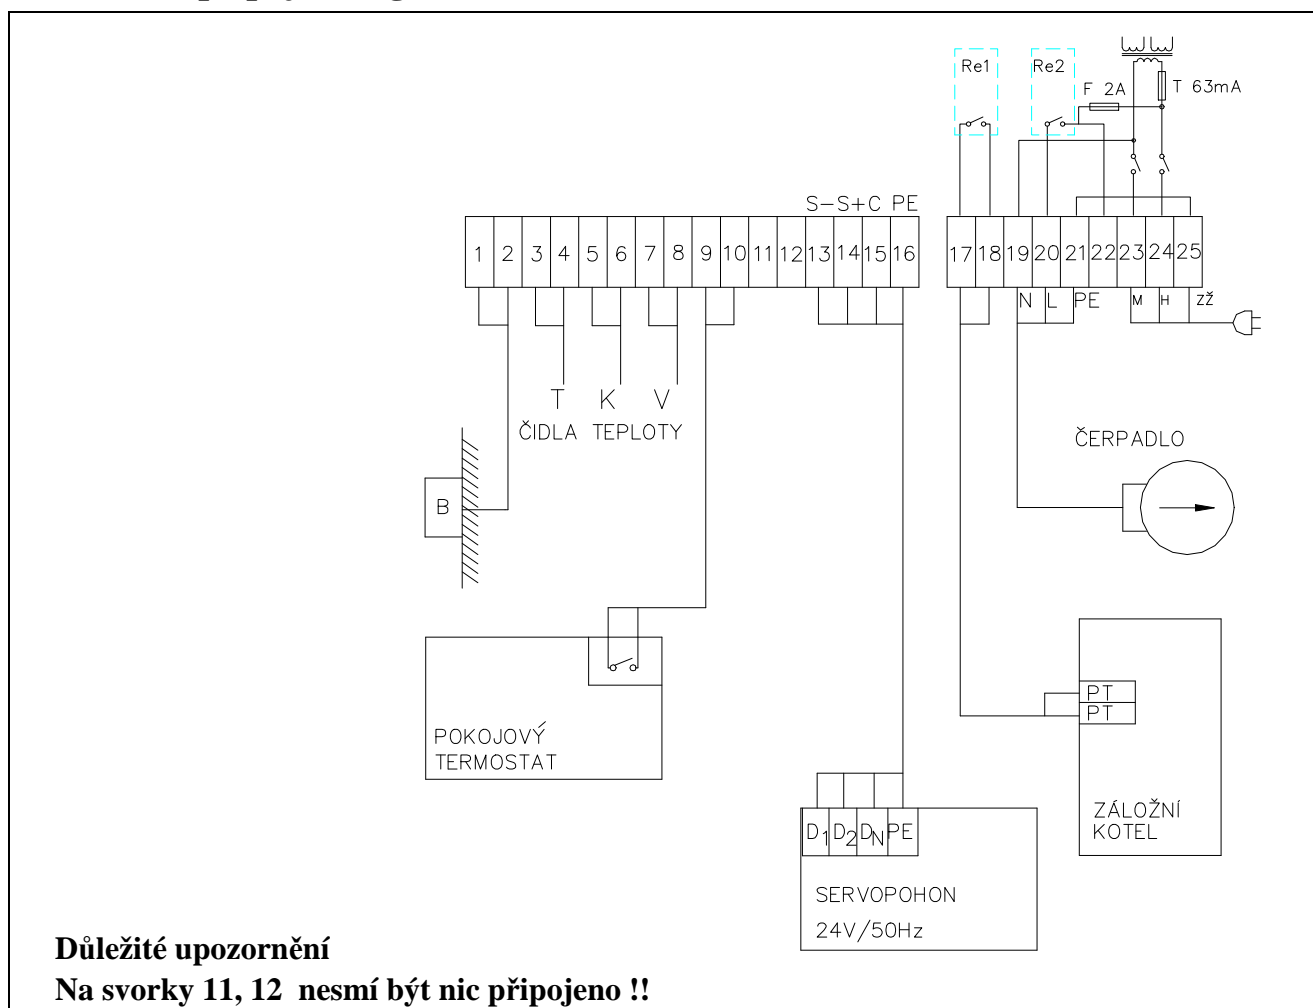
Re1
Re2
F 2A
T 63mA
S– S+ C PE
1 2 3 4 5 6 7 8 9 10 11 12 13 14 15 16
17 18 19 20 21 22 23 24 25
N L PE
M H ZŽ
T K V
ČIDLA TEPLOTY
ČERPADLO
B
POKOJOVÝ TERMOSTAT
PT
PT
ZÁLOŽNÍ KOTEL
$D_1$ $D_2$ $D_N$ PE
SERVOPOHON
24V/50Hz

**Důležité upozornění**
**Na svorky 11, 12 nesmí být nic připojeno !!**